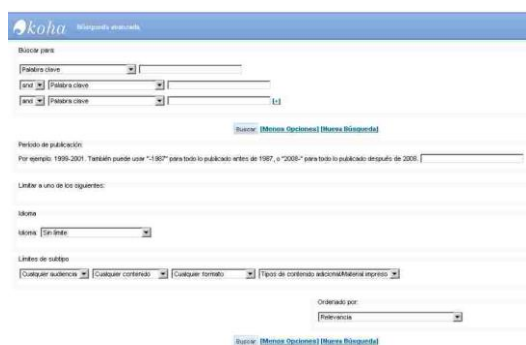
koha Búsqueda avanzada

Buscar para:

Palabra clave

and Palabra clave

and Palabra clave [+]

Buscar [Menos Opciones] [Nueva Búsqueda]

Periodo de publicación

Por ejemplo: 1999-2001. También puede usar "-1987" para todo lo publicado antes de 1987, o "2008-" para todo lo publicado después de 2008.

Limitar a uno de los siguientes:

Idioma

Idioma: Sin límite

Límites de subtipo

Cualquier audiencia | Cualquier contenido | Cualquier formato | Tipos de contenido adicional/Material impreso

Ordenado por:

Relevancia

Buscar [Menos Opciones] [Nueva Búsqueda]